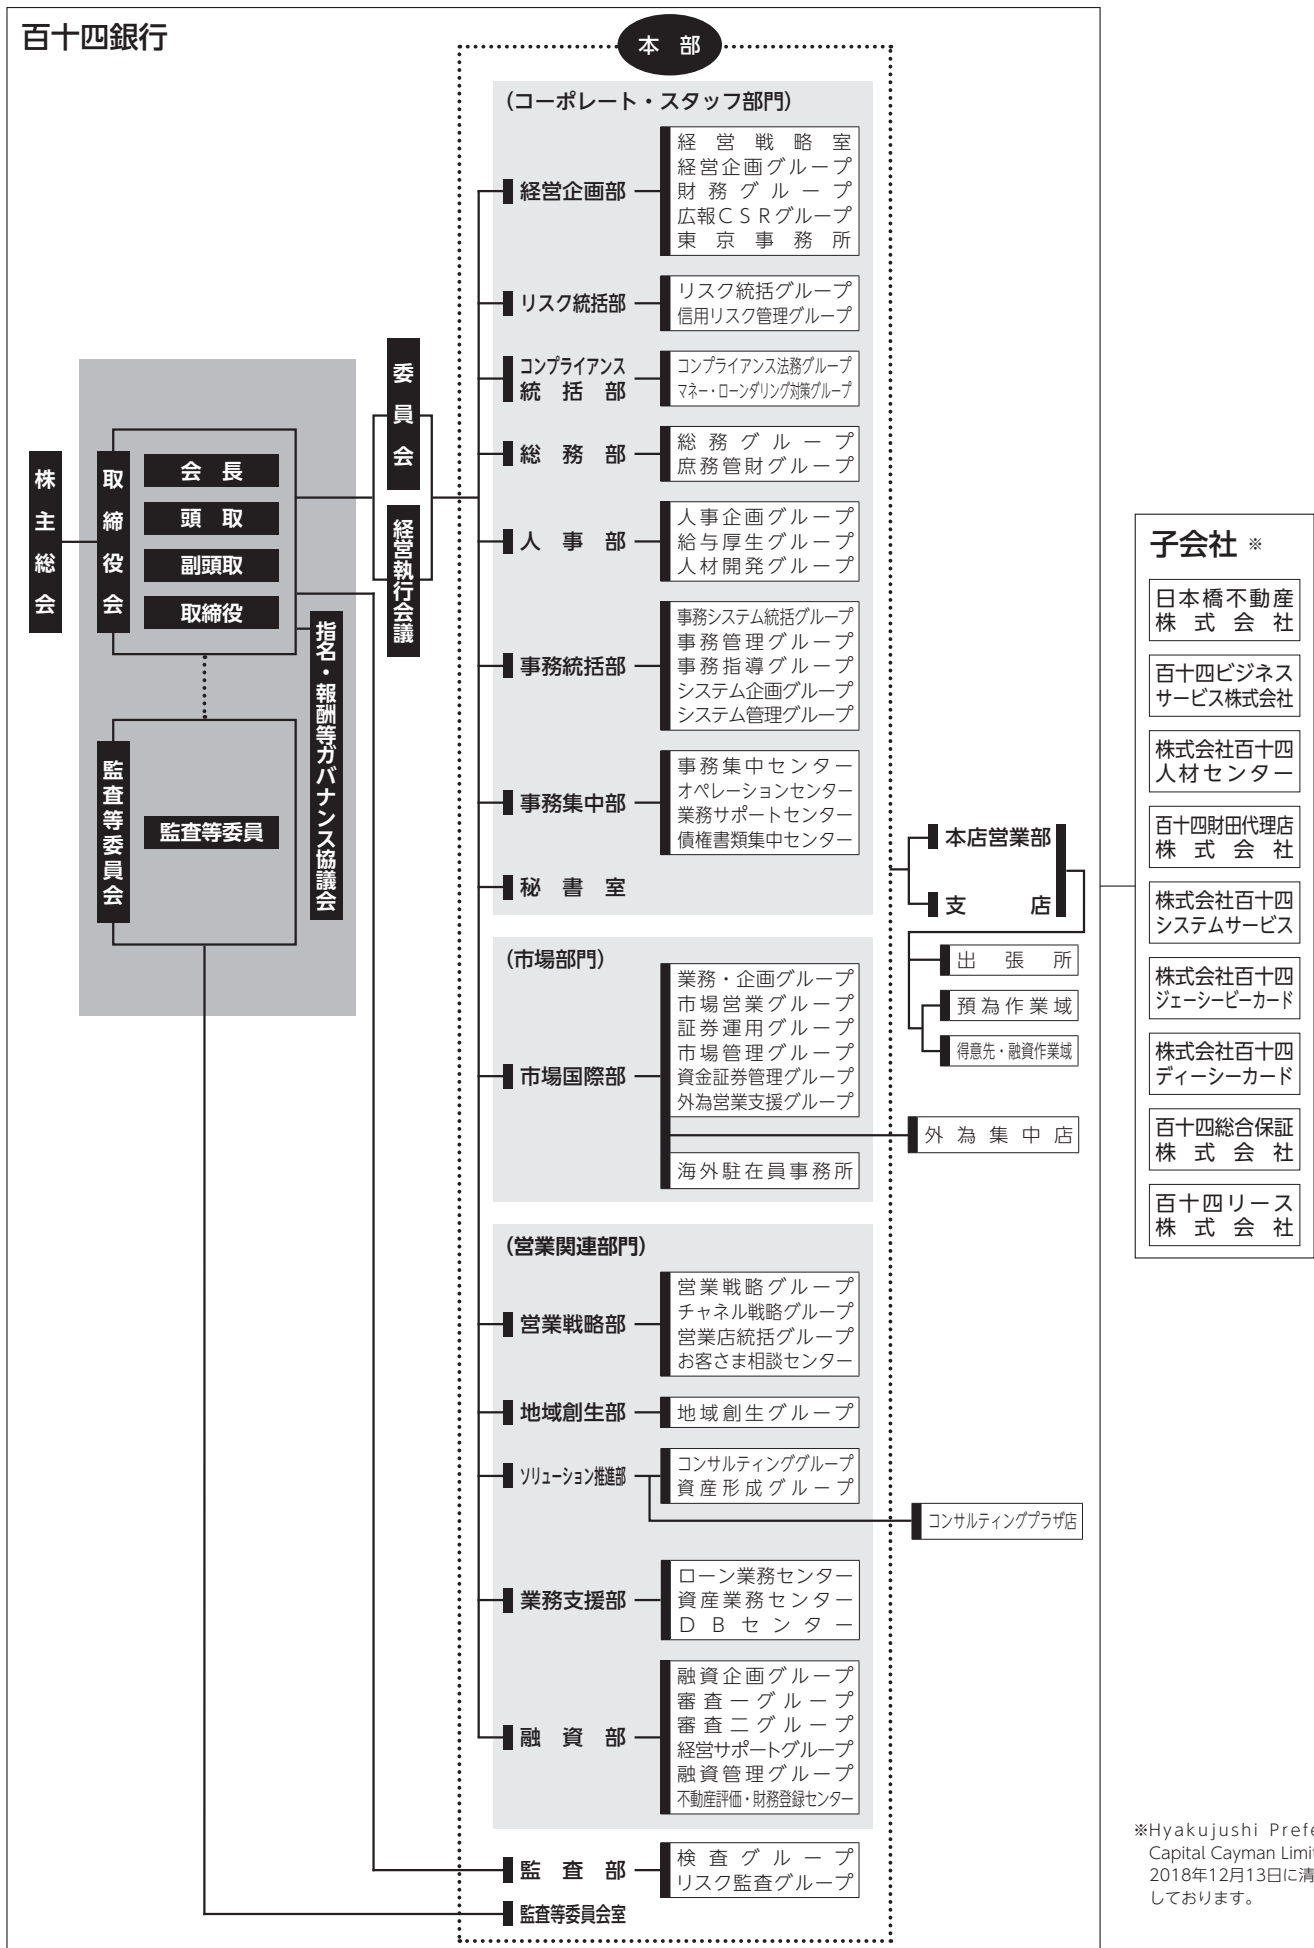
百十四銀行

本部

株主総会

取締役会
会長
頭取
副頭取
取締役

監査等委員会
監査等委員

指名・報酬等ガバナンス協議会

委員会

経営執行会議

（コーポレート・スタッフ部門）

経営企画部
経営戦略室
経営企画グループ
財務グループ
広報CSRグループ
東京事務所

リスク統括部
リスク統括グループ
信用リスク管理グループ

コンプライアンス統括部
コンプライアンス法務グループ
マネー・ローンダリング対策グループ

総務部
総務グループ
庶務管財グループ

人事部
人事企画グループ
給与厚生グループ
人材開発グループ

事務統括部
事務システム統括グループ
事務管理グループ
事務指導グループ
システム企画グループ
システム管理グループ

事務集中部
事務集中センター
オペレーションセンター
業務サポートセンター
債権書類集中センター

秘書室

（市場部門）

市場国際部
業務・企画グループ
市場営業グループ
証券運用グループ
市場管理グループ
資金証券管理グループ
外為営業支援グループ
海外駐在員事務所

（営業関連部門）

営業戦略部
営業戦略グループ
チャネル戦略グループ
営業店統括グループ
お客さま相談センター

地域創生部
地域創生グループ

ソリューション推進部
コンサルティンググループ
資産形成グループ

業務支援部
ローン業務センター
資産業務センター
DBセンター

融資部
融資企画グループ
審査一グループ
審査二グループ
経営サポートグループ
融資管理グループ
不動産評価・財務登録センター

監査部
検査グループ
リスク監査グループ

監査等委員会室

本店営業部
支店
出張所
預為作業域
得意先・融資作業域
外為集中店
コンサルティングプラザ店

子会社 ※
日本橋不動産株式会社
百十四ビジネスサービス株式会社
株式会社百十四人材センター
百十四財田代理店株式会社
株式会社百十四システムサービス
株式会社百十四ジェーシービーカード
株式会社百十四ディーシーカード
百十四総合保証株式会社
百十四リース株式会社

※Hyakujushi Prefe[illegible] Capital Cayman Limi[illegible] 2018年12月13日に清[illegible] しております。